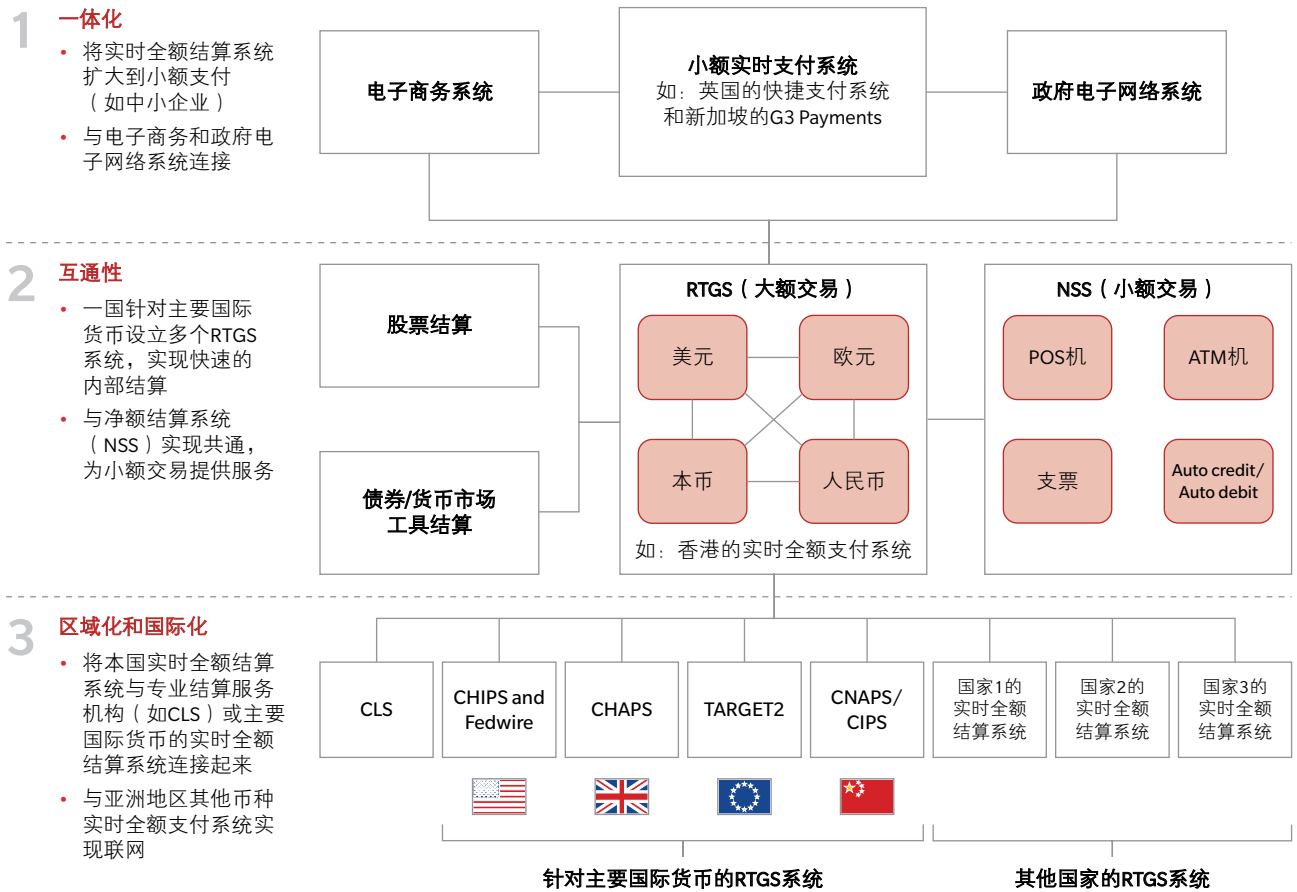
1 一体化

• 将实时全额结算系统扩大到小额支付（如中小企业）
• 与电子商务和政府电子网络系统连接

电子商务系统

小额实时支付系统
如：英国的快捷支付系统和新加坡的G3 Payments

政府电子网络系统

2 互通性

• 一国针对主要国际货币设立多个RTGS系统，实现快速的内部结算
• 与净额结算系统（NSS）实现共通，为小额交易提供服务

股票结算

债券/货币市场工具结算

RTGS（大额交易）

美元
欧元
本币
人民币

如：香港的实时全额支付系统

NSS（小额交易）

POS机
ATM机
支票
Auto credit/ Auto debit

3 区域化和国际化

• 将本国实时全额结算系统与专业结算服务机构（如CLS）或主要国际货币的实时全额结算系统连接起来
• 与亚洲地区其他币种实时全额支付系统实现联网

CLS
CHIPS and Fedwire
CHAPS
TARGET2
CNAPS/ CIPS
国家1的实时全额结算系统
国家2的实时全额结算系统
国家3的实时全额结算系统

针对主要国际货币的RTGS系统

其他国家的RTGS系统